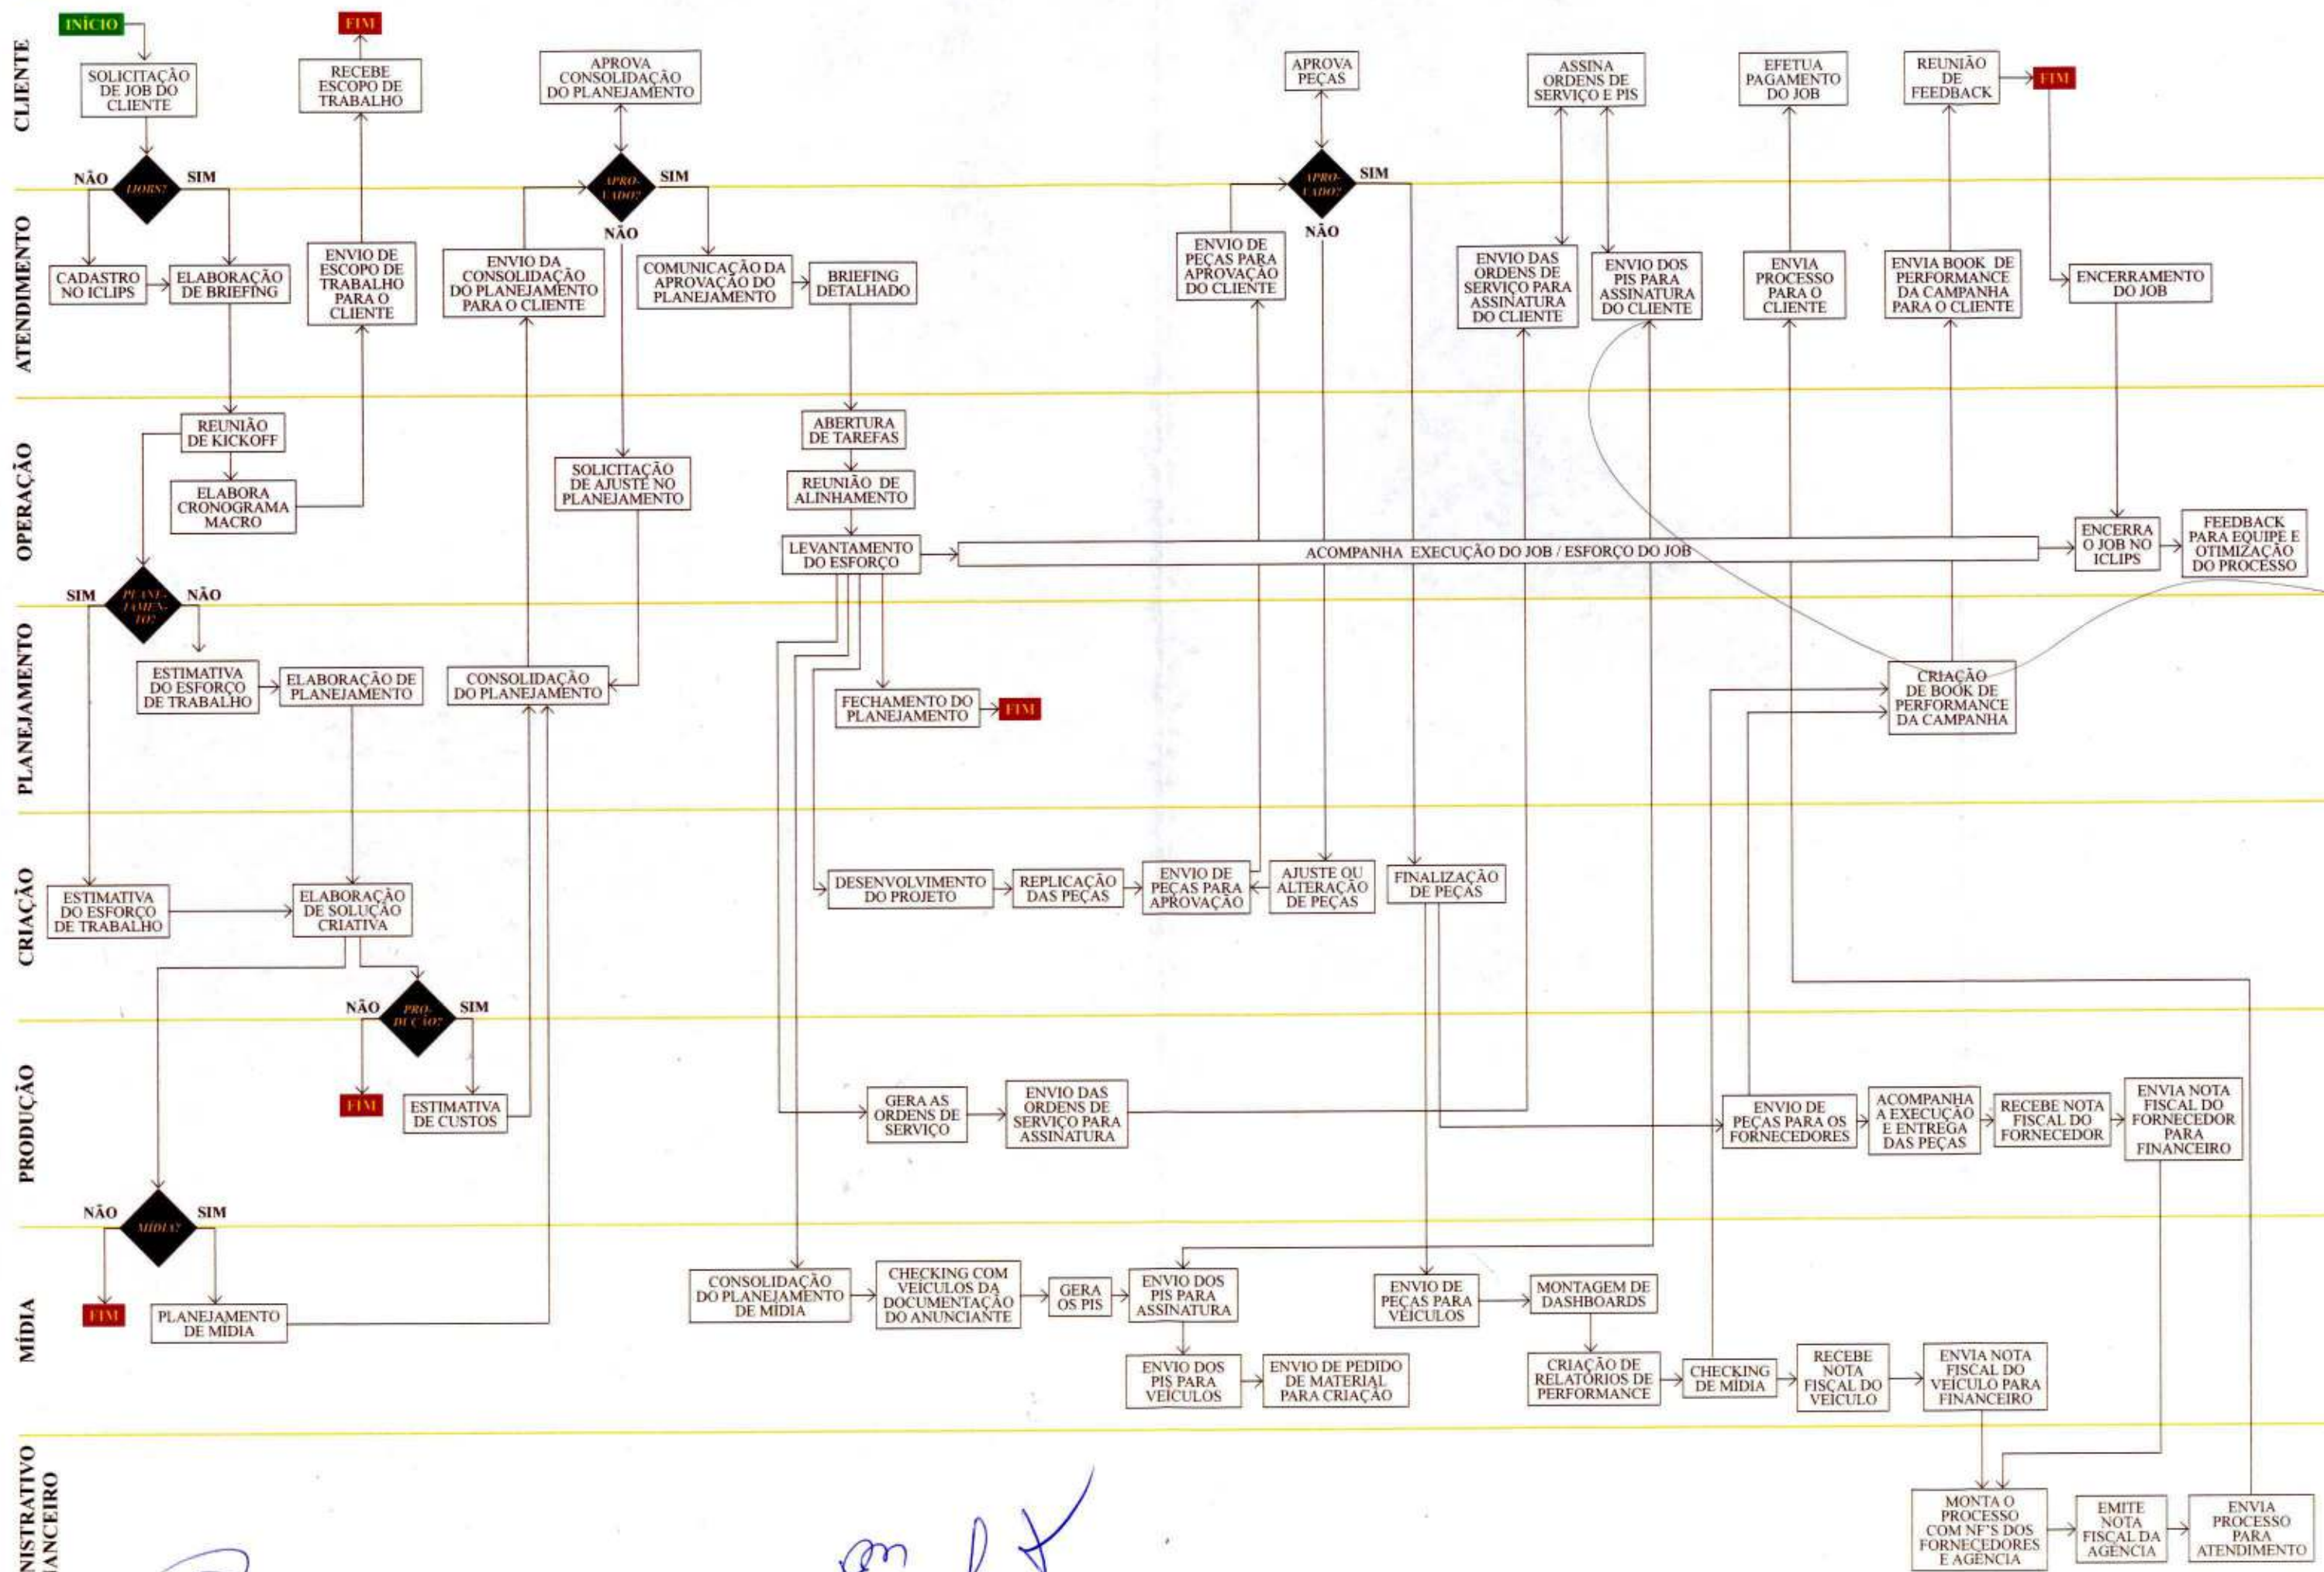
CLIENTE

INÍCIO

SOLICITAÇÃO DE JOB DO CLIENTE

FIM

RECEBE ESCOPO DE TRABALHO

APROVA CONSOLIDAÇÃO DO PLANEJAMENTO

APROVA PEÇAS

ASSINA ORDENS DE SERVIÇO E PIS

EFETUA PAGAMENTO DO JOB

REUNIÃO DE FEEDBACK

FIM

ATENDIMENTO

NÃO
IJOBS?
SIM

CADASTRO NO ICLIPS

ELABORAÇÃO DE BRIEFING

ENVIO DE ESCOPO DE TRABALHO PARA O CLIENTE

ENVIO DA CONSOLIDAÇÃO DO PLANEJAMENTO PARA O CLIENTE

APROVADO?
SIM
NÃO

COMUNICAÇÃO DA APROVAÇÃO DO PLANEJAMENTO

BRIEFING DETALHADO

ENVIO DE PEÇAS PARA APROVAÇÃO DO CLIENTE

APROVADO?
SIM
NÃO

ENVIO DAS ORDENS DE SERVIÇO PARA ASSINATURA DO CLIENTE

ENVIO DOS PIS PARA ASSINATURA DO CLIENTE

ENVIA PROCESSO PARA O CLIENTE

ENVIA BOOK DE PERFORMANCE DA CAMPANHA PARA O CLIENTE

ENCERRAMENTO DO JOB

OPERAÇÃO

REUNIÃO DE KICKOFF

ELABORA CRONOGRAMA MACRO

SOLICITAÇÃO DE AJUSTE NO PLANEJAMENTO

ABERTURA DE TAREFAS

REUNIÃO DE ALINHAMENTO

LEVANTAMENTO DO ESFORÇO

ACOMPANHA EXECUÇÃO DO JOB / ESFORÇO DO JOB

ENCERRA O JOB NO ICLIPS

FEEDBACK PARA EQUIPE E OTIMIZAÇÃO DO PROCESSO

SIM
PLANEJAMENTO?
NÃO

PLANEJAMENTO

ESTIMATIVA DO ESFORÇO DE TRABALHO

ELABORAÇÃO DE PLANEJAMENTO

CONSOLIDAÇÃO DO PLANEJAMENTO

FECHAMENTO DO PLANEJAMENTO

FIM

CRIAÇÃO DE BOOK DE PERFORMANCE DA CAMPANHA

CRIAÇÃO

ESTIMATIVA DO ESFORÇO DE TRABALHO

ELABORAÇÃO DE SOLUÇÃO CRIATIVA

DESENVOLVIMENTO DO PROJETO

REPLICAÇÃO DAS PEÇAS

ENVIO DE PEÇAS PARA APROVAÇÃO

AJUSTE OU ALTERAÇÃO DE PEÇAS

FINALIZAÇÃO DE PEÇAS

NÃO
PRODUÇÃO?
SIM

PRODUÇÃO

FIM

ESTIMATIVA DE CUSTOS

GERA AS ORDENS DE SERVIÇO

ENVIO DAS ORDENS DE SERVIÇO PARA ASSINATURA

ENVIO DE PEÇAS PARA OS FORNECEDORES

ACOMPANHA A EXECUÇÃO E ENTREGA DAS PEÇAS

RECEBE NOTA FISCAL DO FORNECEDOR

ENVIA NOTA FISCAL DO FORNECEDOR PARA FINANCEIRO

NÃO
MÍDIA?
SIM

MÍDIA

FIM

PLANEJAMENTO DE MÍDIA

CONSOLIDAÇÃO DO PLANEJAMENTO DE MÍDIA

CHECKING COM VEÍCULOS DA DOCUMENTAÇÃO DO ANUNCIANTE

GERA OS PIS

ENVIO DOS PIS PARA ASSINATURA

ENVIO DOS PIS PARA VEÍCULOS

ENVIO DE PEDIDO DE MATERIAL PARA CRIAÇÃO

ENVIO DE PEÇAS PARA VEÍCULOS

MONTAGEM DE DASHBOARDS

CRIAÇÃO DE RELATÓRIOS DE PERFORMANCE

CHECKING DE MÍDIA

RECEBE NOTA FISCAL DO VEÍCULO

ENVIA NOTA FISCAL DO VEÍCULO PARA FINANCEIRO

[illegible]NISTRATIVO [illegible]ANCEIRO

MONTA O PROCESSO COM NF'S DOS FORNECEDORES E AGÊNCIA

EMITE NOTA FISCAL DA AGÊNCIA

ENVIA PROCESSO PARA ATENDIMENTO